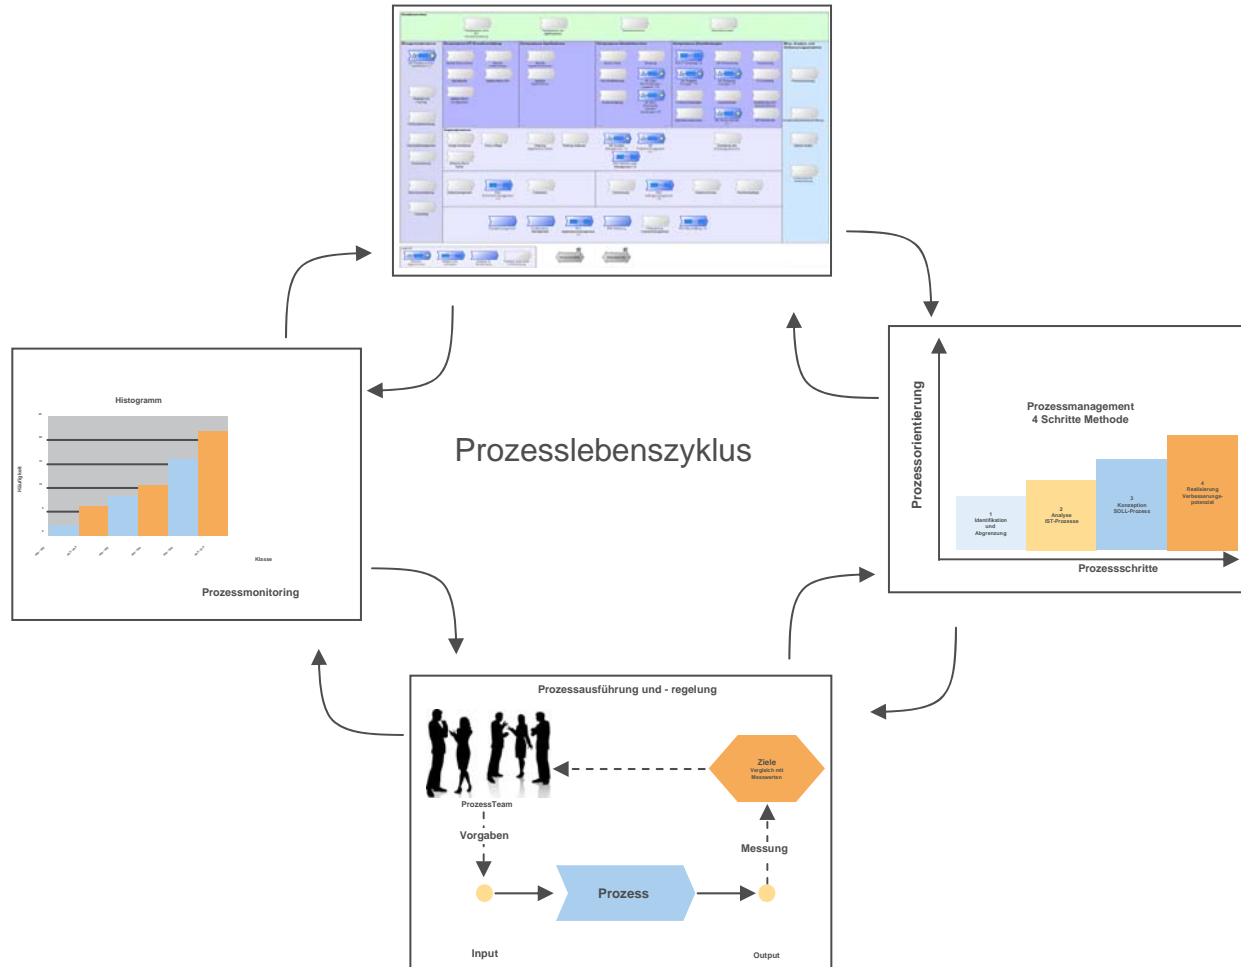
Prozesslebenszyklus

Histogramm

Häufigkeit

Klasse

Prozessmonitoring

Prozessmanagement
4 Schritte Methode

Prozessorientierung

1
Identifikation
und
Abgrenzung

2
Analyse
IST-Prozesse

3
Konzeption
SOLL-Prozess

4
Realisierung
Verbesserungs-
potenzial

Prozessschritte

Prozessausführung und - regelung

ProzessTeam

Vorgaben

Ziele
Vergleich mit
Messwerten

Messung

Prozess

Input

Output